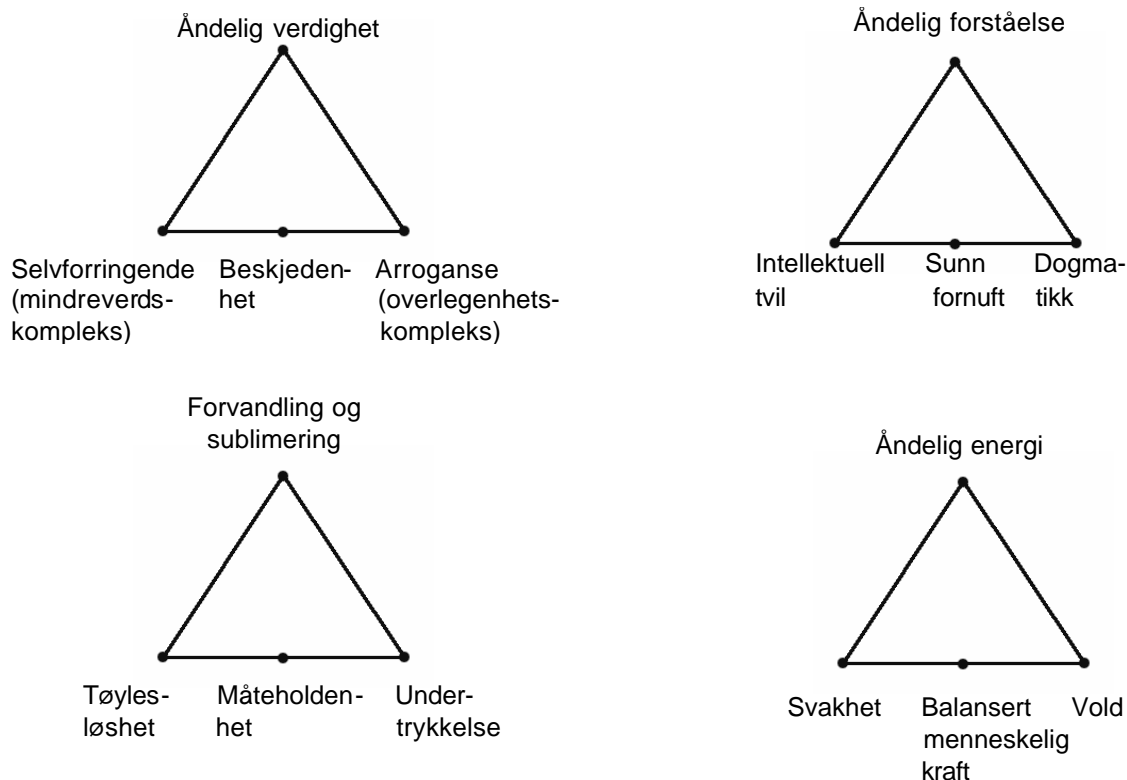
Åndelig verdighet

Selvforringende (mindreverdskompleks)

Beskjedenhet

Arroganse (overlegenhetskompleks)

Åndelig forståelse

Intellektuell tvil

Sunn fornuft

Dogmatikk

Forvandling og sublimering

Tøylesløshet

Måteholdenhet

Undertrykkelse

Åndelig energi

Svakhet

Balansert menneskelig kraft

Vold